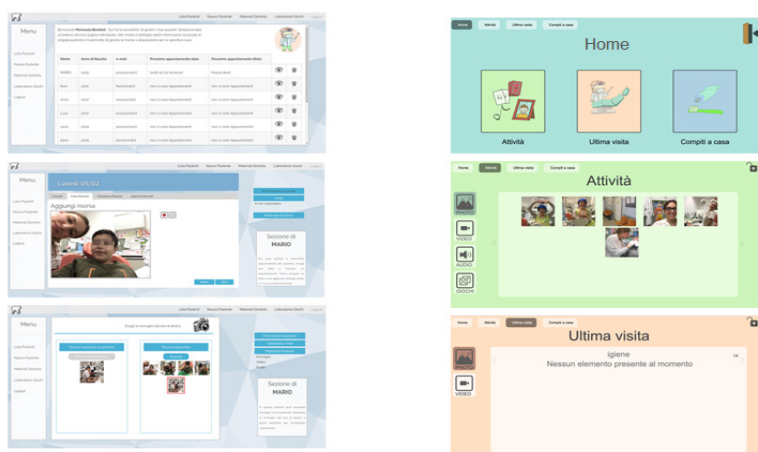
Menu

Lista Pazienti
Nuovo Paziente
Materiali Dentista
Laboratorio Giochi
Logout

Lista Pazienti   Nuovo Paziente   Materiali Dentista   Laboratorio Giochi

| Nome | Anno di Nascita | e-mail | Prossimo appuntamento dato | Prossimo appuntamento fittizio |
|---|---|---|---|---|
| Matteo | 2009 | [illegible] | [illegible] | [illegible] |
| Pietro | 2009 | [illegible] | non ci sono Appuntamenti | non ci sono Appuntamenti |
| Anna | 2009 | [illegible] | non ci sono Appuntamenti | non ci sono Appuntamenti |
| Luca | 2009 | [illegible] | non ci sono Appuntamenti | non ci sono Appuntamenti |
| Mario | 2009 | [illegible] | non ci sono Appuntamenti | non ci sono Appuntamenti |
| Paolo | 2009 | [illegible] | non ci sono Appuntamenti | non ci sono Appuntamenti |

Home   Attività   Ultima visita   Compiti a casa

Home

Attività   Ultima visita   Compiti a casa

Lunedì 1/1/02

Aggiungi risorsa

Sezione di
MARIO

Menu

Scegli le immagini dal box di destra

Sezione di
MARIO

Home   Attività   Ultima visita   Compiti a casa

Attività

FOTO
VIDEO
AUDIO
GIOCHI

Home   Attività   Ultima visita   Compiti a casa

Ultima visita

igiene
Nessun elemento presente al momento

VIDEO